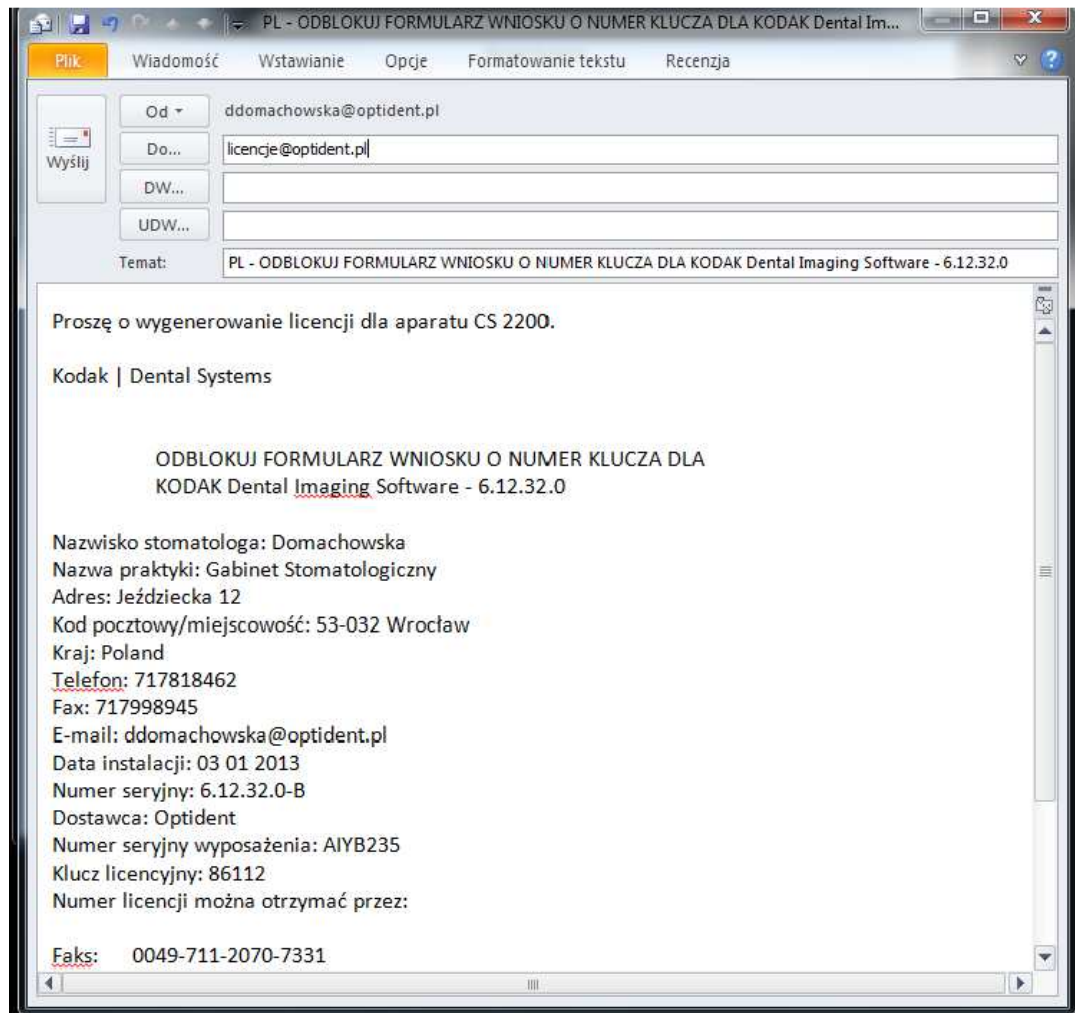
PL - ODBLOKUJ FORMULARZ WNIOSKU O NUMER KLUCZA DLA KODAK Dental Im...

Plik Wiadomość Wstawianie Opcje Formatowanie tekstu Recenzja

Wyślij
Od ▾ ddomachowska@optident.pl
Do... licencje@optident.pl
DW...
UDW...
Temat: PL - ODBLOKUJ FORMULARZ WNIOSKU O NUMER KLUCZA DLA KODAK Dental Imaging Software - 6.12.32.0

Proszę o wygenerowanie licencji dla aparatu CS 2200.

Kodak | Dental Systems

ODBLOKUJ FORMULARZ WNIOSKU O NUMER KLUCZA DLA KODAK Dental Imaging Software - 6.12.32.0

Nazwisko stomatologa: Domachowska
Nazwa praktyki: Gabinet Stomatologiczny
Adres: Jeździecka 12
Kod pocztowy/miejscowość: 53-032 Wrocław
Kraj: Poland
Telefon: 717818462
Fax: 717998945
E-mail: ddomachowska@optident.pl
Data instalacji: 03 01 2013
Numer seryjny: 6.12.32.0-B
Dostawca: Optident
Numer seryjny wyposażenia: AIYB235
Klucz licencyjny: 86112
Numer licencji można otrzymać przez:

Faks: 0049-711-2070-7331